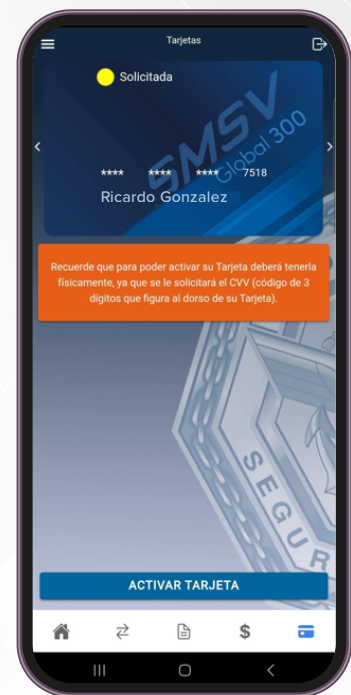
Tarjetas

Solicitada

SMSV Global 300

**** **** **** 7518

Ricardo Gonzalez

Recuerde que para poder activar su Tarjeta deberá tenerla físicamente, ya que se le solicitará el CVV (código de 3 digitos que figura al dorso de su Tarjeta).

SEGUR

ACTIVAR TARJETA

$